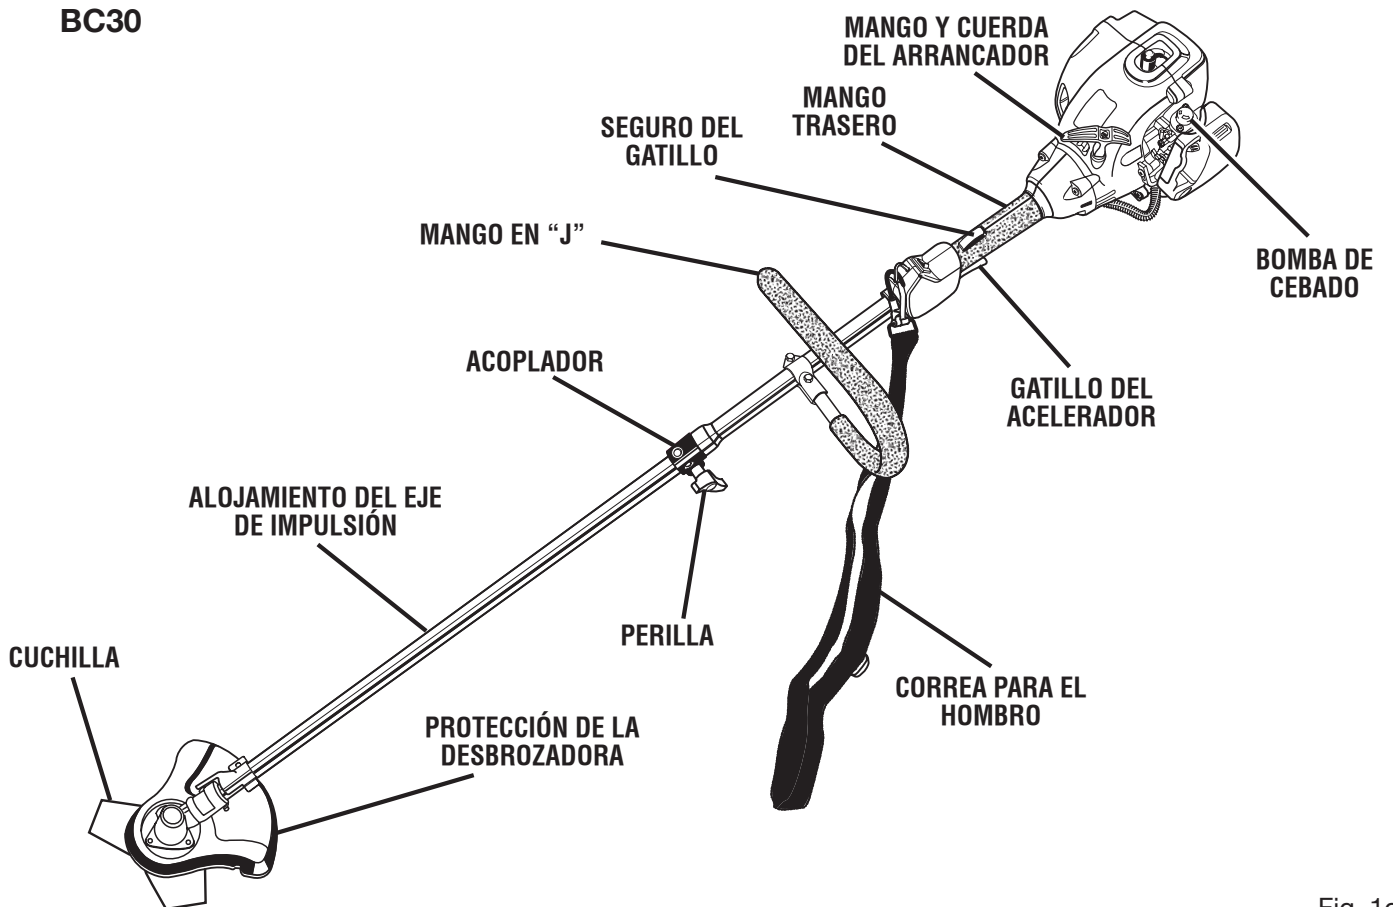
BC30

MANGO Y CUERDA DEL ARRANCADOR

MANGO TRASERO

SEGURO DEL GATILLO

MANGO EN “J”

BOMBA DE CEBADO

ACOPLADOR

GATILLO DEL ACELERADOR

ALOJAMIENTO DEL EJE DE IMPULSIÓN

PERILLA

CUCHILLA

CORREA PARA EL HOMBRO

PROTECCIÓN DE LA DESBROZADORA

Fig. 1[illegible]